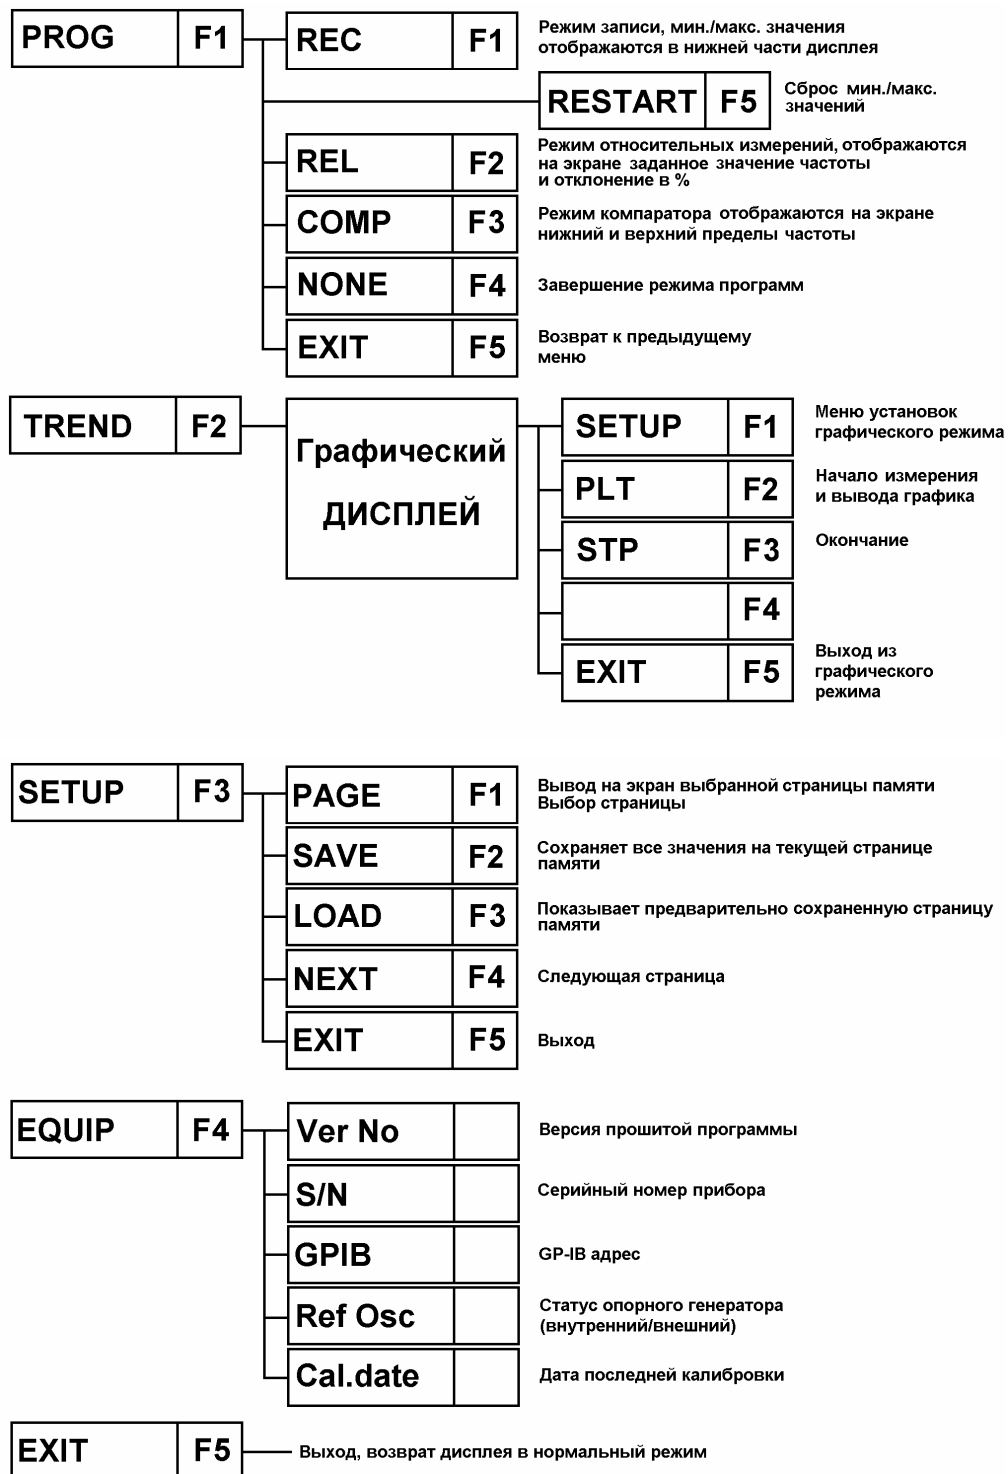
PROG F1

REC F1 Режим записи, мин./макс. значения отображаются в нижней части дисплея

RESTART F5 Сброс мин./макс. значений

REL F2 Режим относительных измерений, отображаются на экране заданное значение частоты и отклонение в %

COMP F3 Режим компаратора отображаются на экране нижний и верхний пределы частоты

NONE F4 Завершение режима программ

EXIT F5 Возврат к предыдущему меню

TREND F2

Графический ДИСПЛЕЙ

SETUP F1 Меню установок графического режима

PLT F2 Начало измерения и вывода графика

STP F3 Окончание

F4

EXIT F5 Выход из графического режима

SETUP F3

PAGE F1 Вывод на экран выбранной страницы памяти Выбор страницы

SAVE F2 Сохраняет все значения на текущей странице памяти

LOAD F3 Показывает предварительно сохраненную страницу памяти

NEXT F4 Следующая страница

EXIT F5 Выход

EQUIP F4

Ver No Версия прошитой программы

S/N Серийный номер прибора

GPIB GP-IB адрес

Ref Osc Статус опорного генератора (внутренний/внешний)

Cal.date Дата последней калибровки

EXIT F5 Выход, возврат дисплея в нормальный режим